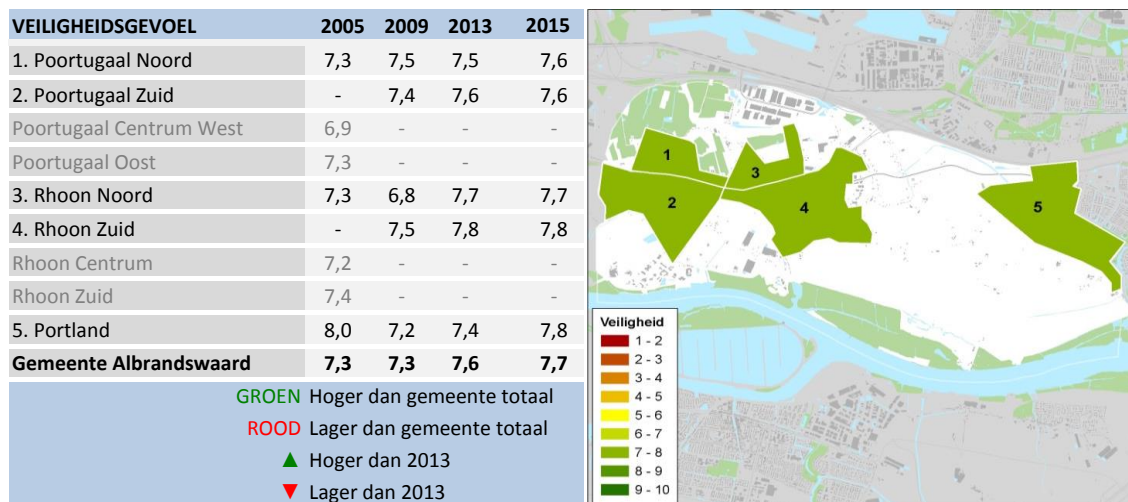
| VEILIGHEIDSGEVOEL | 2005 | 2009 | 2013 | 2015 |
|---|---|---|---|---|
| 1. Poortugaal Noord | 7,3 | 7,5 | 7,5 | 7,6 |
| 2. Poortugaal Zuid | - | 7,4 | 7,6 | 7,6 |
| Poortugaal Centrum West | 6,9 | - | - | - |
| Poortugaal Oost | 7,3 | - | - | - |
| 3. Rhoon Noord | 7,3 | 6,8 | 7,7 | 7,7 |
| 4. Rhoon Zuid | - | 7,5 | 7,8 | 7,8 |
| Rhoon Centrum | 7,2 | - | - | - |
| Rhoon Zuid | 7,4 | - | - | - |
| 5. Portland | 8,0 | 7,2 | 7,4 | 7,8 |
| Gemeente Albrandswaard | 7,3 | 7,3 | 7,6 | 7,7 |

GROEN Hoger dan gemeente totaal
ROOD Lager dan gemeente totaal
▲ Hoger dan 2013
▼ Lager dan 2013

1
2
3
4
5

Veiligheid
1 - 2
2 - 3
3 - 4
4 - 5
5 - 6
6 - 7
7 - 8
8 - 9
9 - 10